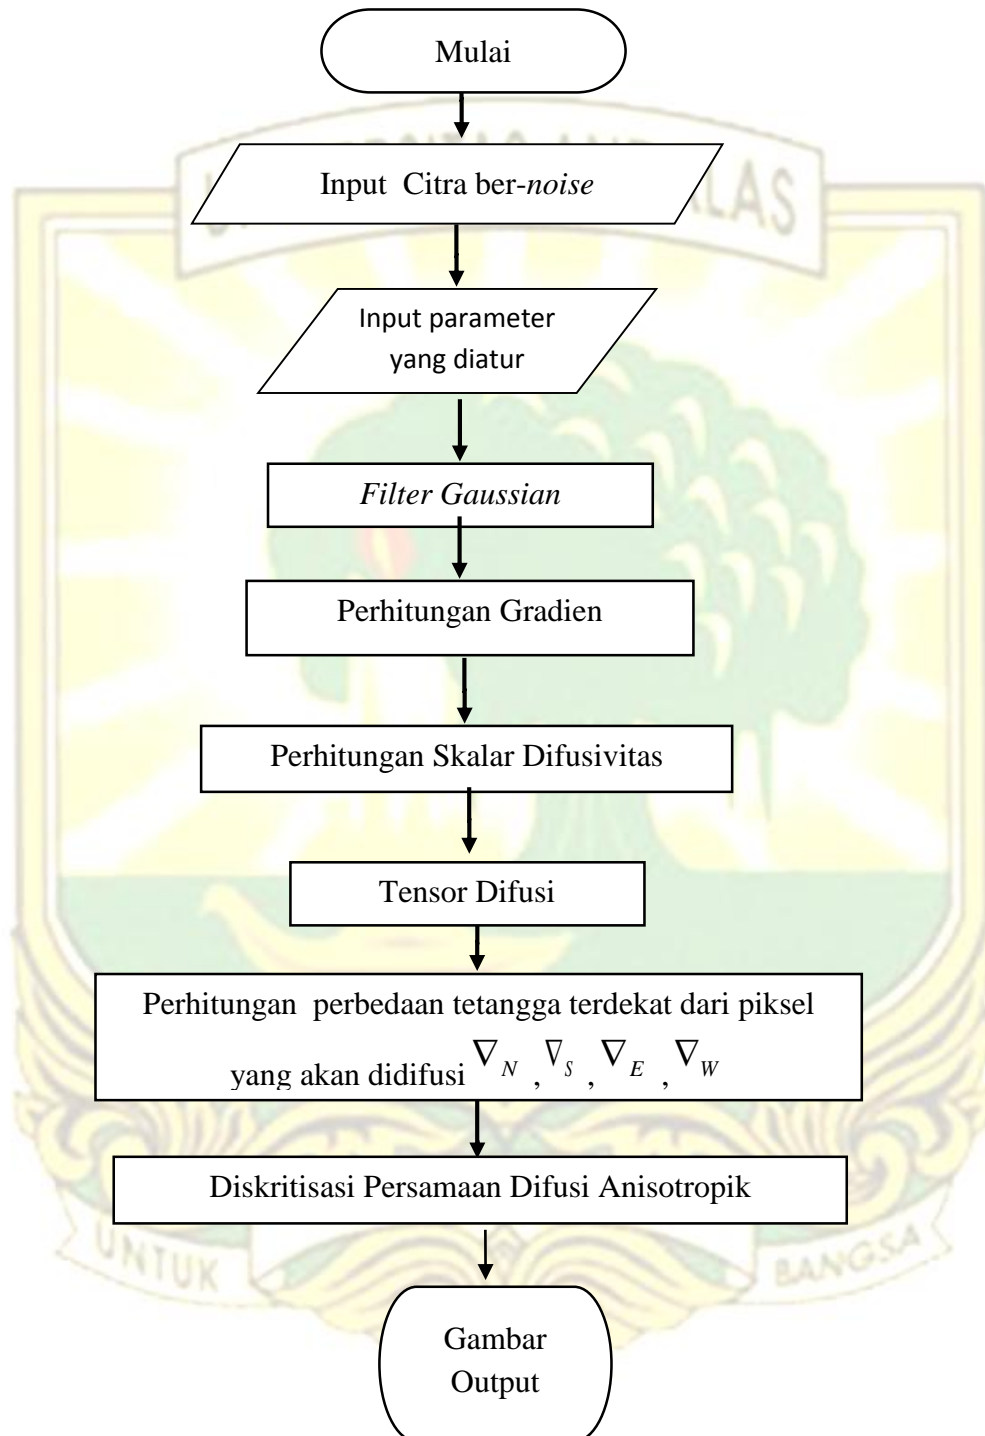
Mulai

Input Citra ber-*noise*

Input parameter yang diatur

*Filter Gaussian*

Perhitungan Gradien

Perhitungan Skalar Difusivitas

Tensor Difusi

Perhitungan perbedaan tetangga terdekat dari piksel yang akan didifusi $\nabla_N$ , $\nabla_S$ , $\nabla_E$ , $\nabla_W$

Diskritisasi Persamaan Difusi Anisotropik

Gambar Output

UNTUK

BANGSA

LAS